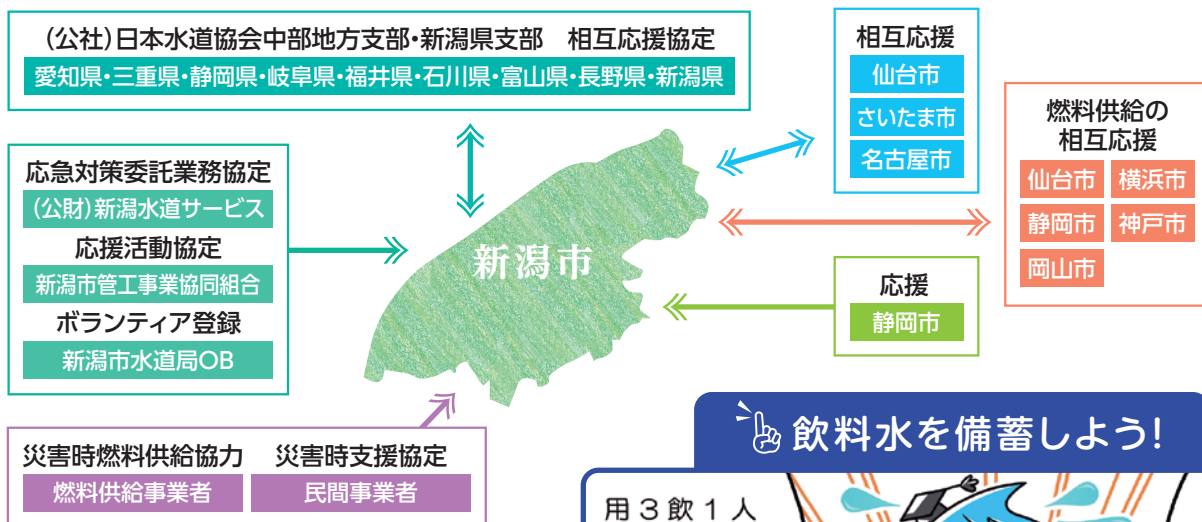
(公社)日本水道協会中部地方支部・新潟県支部　相互応援協定
愛知県・三重県・静岡県・岐阜県・福井県・石川県・富山県・長野県・新潟県

相互応援
仙台市
さいたま市
名古屋市

燃料供給の相互応援
仙台市
横浜市
静岡市
神戸市
岡山市

応急対策委託業務協定
(公財)新潟水道サービス
応援活動協定
新潟市管工事業協同組合
ボランティア登録
新潟市水道局OB

新潟市

応援
静岡市

災害時燃料供給協力
燃料供給事業者
災害時支援協定
民間事業者

飲料水を備蓄しよう!

用３飲１人